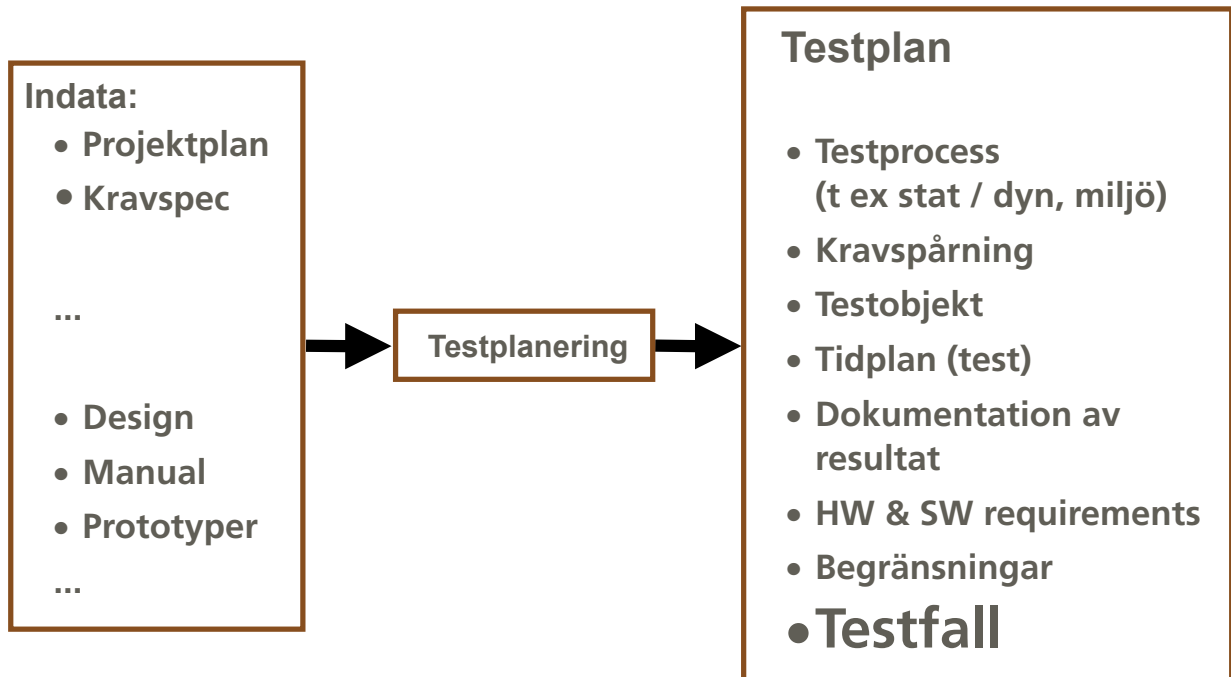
Indata:
• Projektplan
• Kravspec

...

• Design
• Manual
• Prototyper

...

Testplanering

Testplan

• Testprocess (t ex stat / dyn, miljö)
• Kravspårning
• Testobjekt
• Tidplan (test)
• Dokumentation av resultat
• HW & SW requirements
• Begränsningar
• Testfall